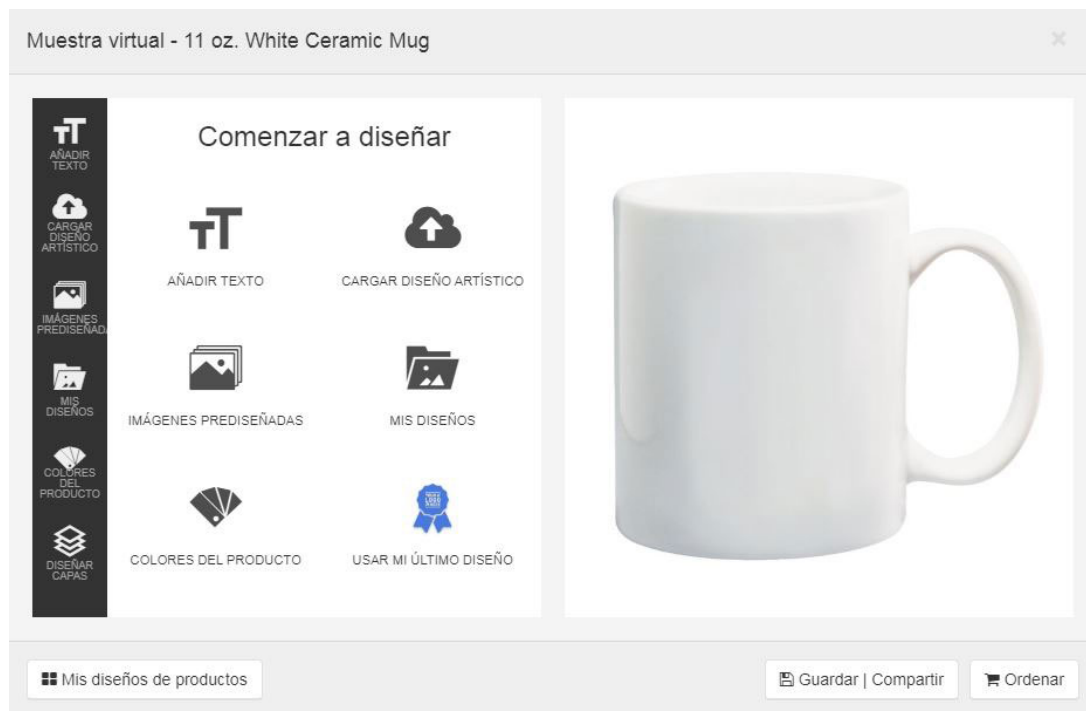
Muestra virtual - 11 oz. White Ceramic Mug

×

AÑADIR TEXTO

CARGAR DISEÑO ARTÍSTICO

IMÁGENES PREDISEÑADA

MIS DISEÑOS

COLORES DEL PRODUCTO

DISEÑAR CAPAS

Comenzar a diseñar

AÑADIR TEXTO

CARGAR DISEÑO ARTÍSTICO

IMÁGENES PREDISEÑADAS

MIS DISEÑOS

COLORES DEL PRODUCTO

USAR MI ÚLTIMO DISEÑO

Mis diseños de productos

Guardar | Compartir

Ordenar